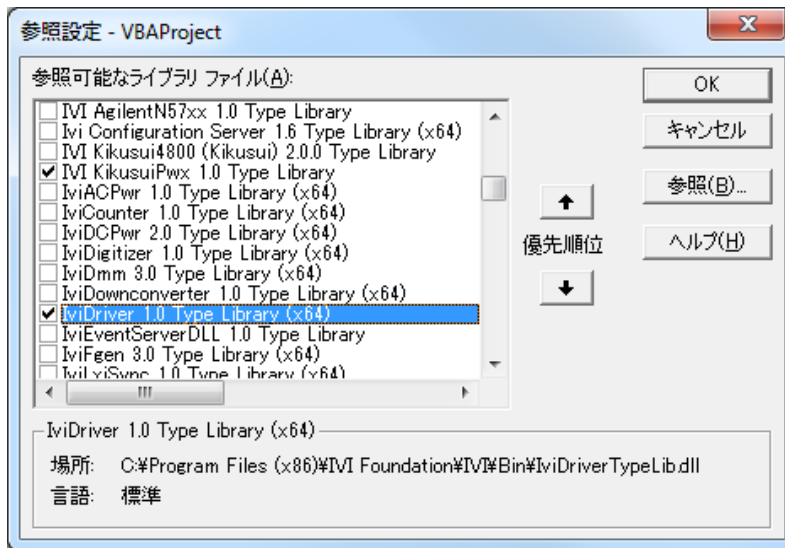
参照設定 - VBAProject

参照可能なライブラリ ファイル(A):

IVI AgilentN57xx 1.0 Type Library
Ivi Configuration Server 1.6 Type Library (x64)
IVI Kikusui4800 (Kikusui) 2.0.0 Type Library
IVI KikusuiPwx 1.0 Type Library
IviACPwr 1.0 Type Library (x64)
IviCounter 1.0 Type Library (x64)
IviDCPwr 2.0 Type Library (x64)
IviDigitizer 1.0 Type Library (x64)
IviDmm 3.0 Type Library (x64)
IviDownconverter 1.0 Type Library (x64)
IviDriver 1.0 Type Library (x64)
IviEventServerDLL 1.0 Type Library
IviFgen 3.0 Type Library (x64)
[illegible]

OK
キャンセル
参照(B)...
優先順位
ヘルプ(H)

IviDriver 1.0 Type Library (x64)

場所: C:¥Program Files (x86)¥IVI Foundation¥IVI¥Bin¥IviDriverTypeLib.dll
言語: 標準